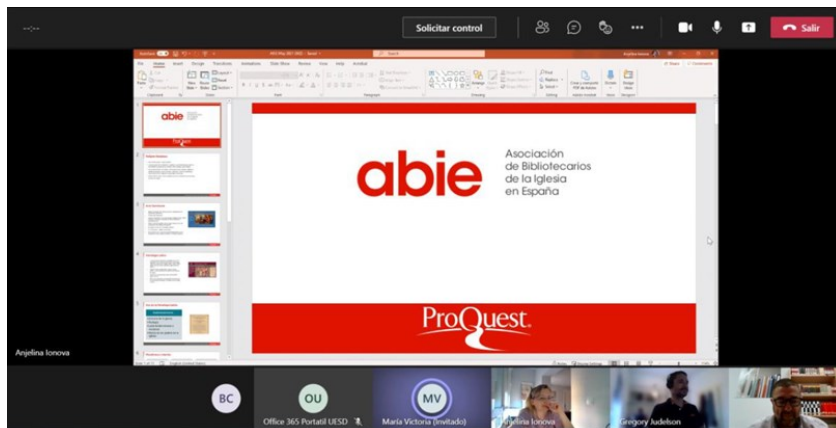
Solicitar control

Salir

abie

Asociación de Bibliotecarios de la Iglesia en España

ProQuest

Anjelina Ionova

BC

OU

Office 365 Portatil UESD

MV

María Victoria (Invitado)

Anjelina Ionova

Gregory Judelson